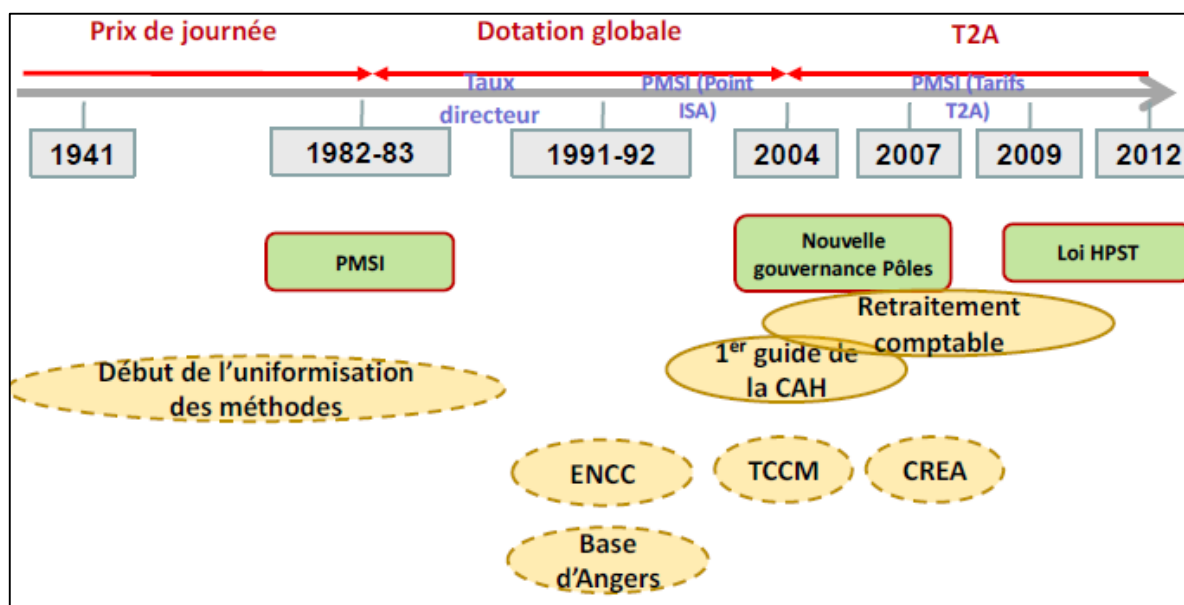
Prix de journée

Dotation globale

T2A

Taux directeur

PMSI (Point ISA)

PMSI (Tarifs T2A)

1941

1982-83

1991-92

2004

2007

2009

2012

PMSI

Nouvelle gouvernance Pôles

Loi HPST

Retraitement comptable

1$^{er}$ guide de la CAH

Début de l'uniformisation des méthodes

ENCC

TCCM

CREA

Base d'Angers